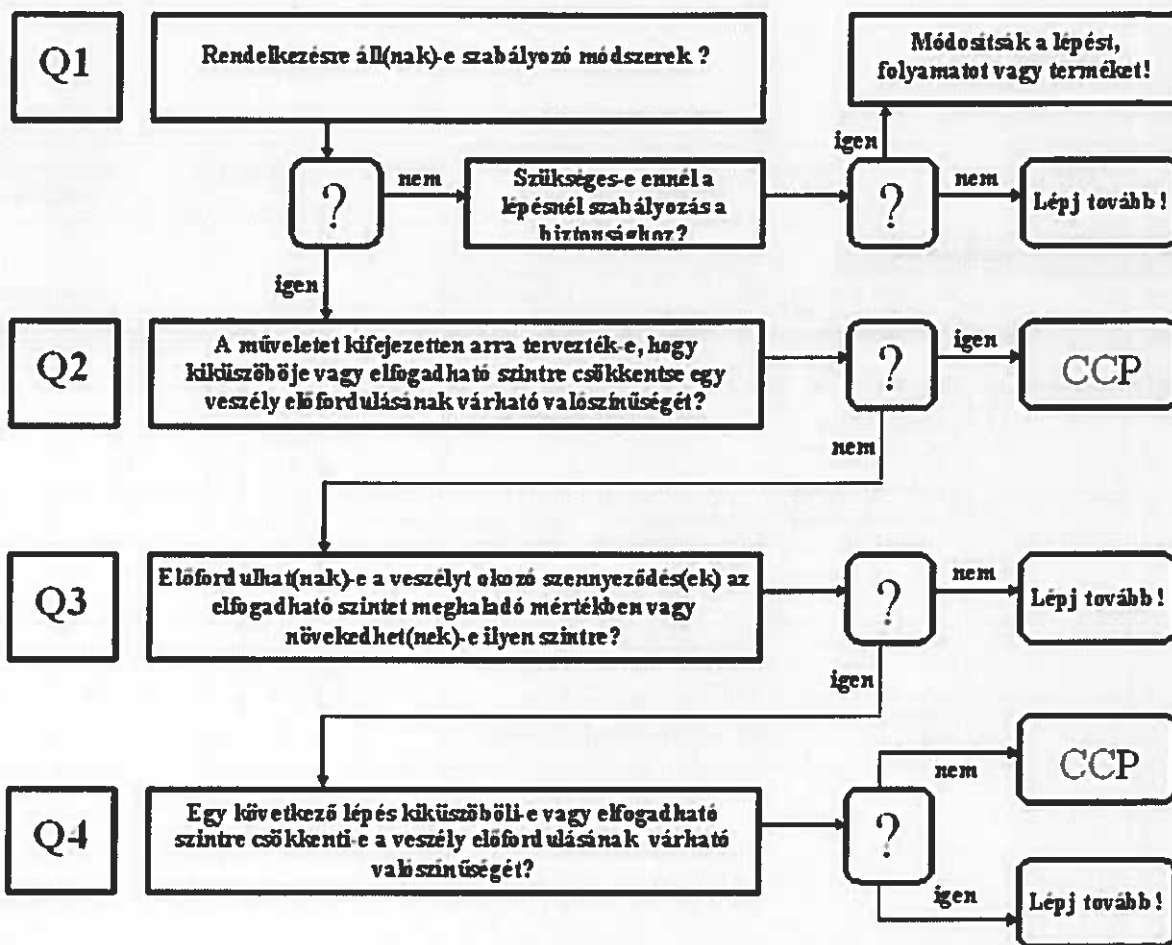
Q1

Rendelkezésre áll(nak)-e szabályozó módszerek ?

Módosítsák a lépést, folyamatot vagy terméket!

igen

?

nem

Szükséges-e ennél a lépésnél szabályozás a biztonsághoz?

?

nem

Lépj tovább!

igen

Q2

A műveletet kifejezetten arra tervezték-e, hogy kiküszöbölje vagy elfogadható szintre csökkentse egy veszély előfordulásának várható valószínűségét?

?

igen

CCP

nem

Q3

Előfordulhat(nak)-e a veszélyt okozó szennyeződés(ek) az elfogadható szintet meghaladó mértékben vagy növekedhet(nek)-e ilyen szintre?

?

nem

Lépj tovább!

igen

Q4

Egy következő lépés kiküszöböli-e vagy elfogadható szintre csökkenti-e a veszély előfordulásának várható valószínűségét?

?

nem

CCP

igen

Lépj tovább!